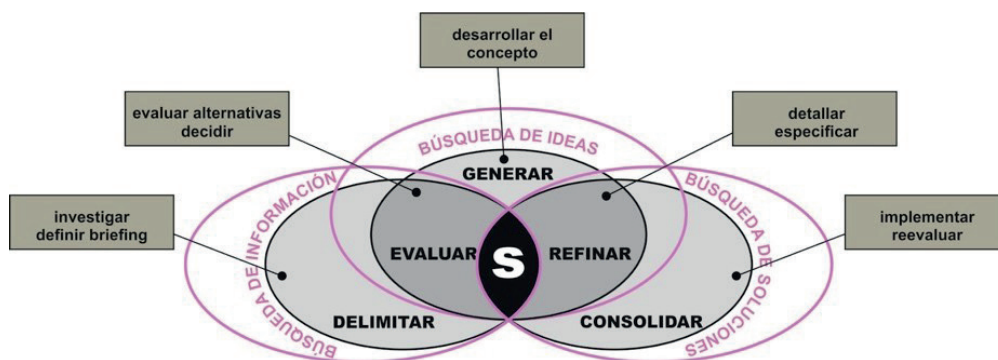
desarrollar el concepto

evaluar alternativas decidir

detallar especificar

investigar definir briefing

implementar reevaluar

BÚSQUEDA DE IDEAS

BÚSQUEDA DE INFORMACIÓN

BÚSQUEDA DE SOLUCIONES

GENERAR

EVALUAR

S

REFINAR

DELIMITAR

CONSOLIDAR